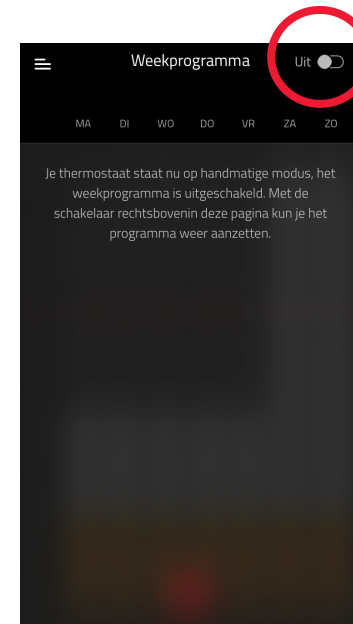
Weekprogramma

Uit

MA DI WO DO VR ZA ZO

Je thermostaat staat nu op handmatige modus, het weekprogramma is uitgeschakeld. Met de schakelaar rechtsbovenin deze pagina kun je het programma weer aanzetten.